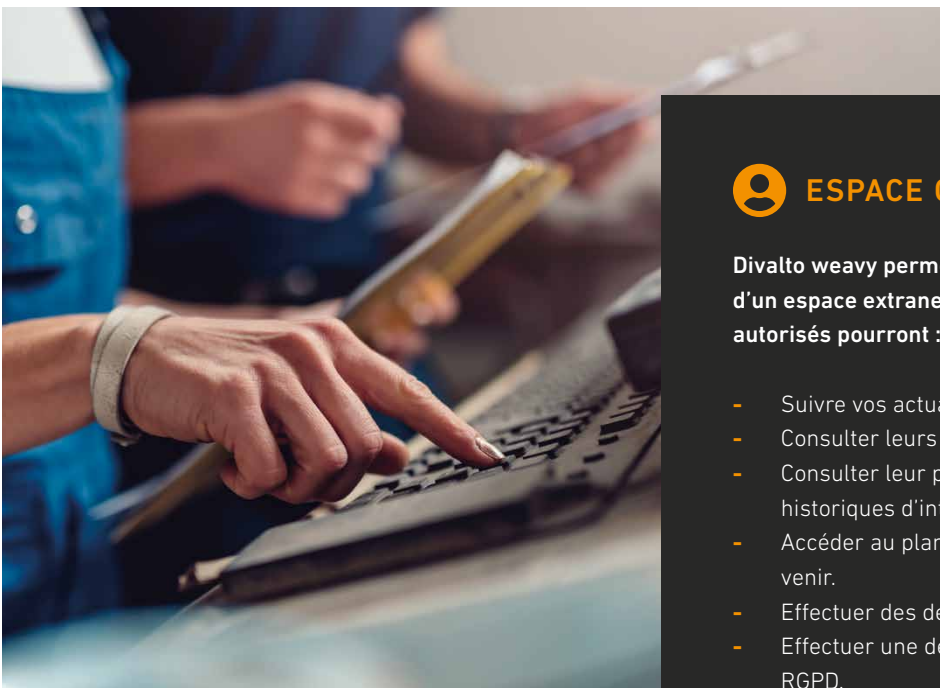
ESPACE C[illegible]

Divalto weavy perm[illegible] d'un espace extrane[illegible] autorisés pourront :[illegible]

- Suivre vos actua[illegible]
- Consulter leurs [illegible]
- Consulter leur p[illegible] historiques d'in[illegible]
- Accéder au plan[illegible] venir.
- Effectuer des de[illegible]
- Effectuer une de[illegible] RGPD.